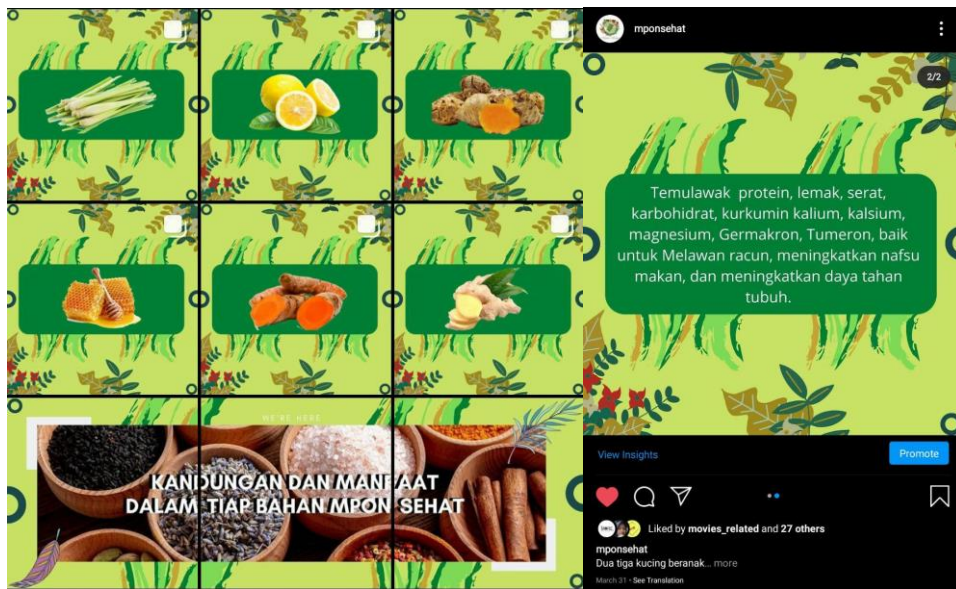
WE'RE HERE

KANDUNGAN DAN MANFAAT
DALAM TIAP BAHAN MPON SEHAT

mponsehat

2/2

Temulawak protein, lemak, serat, karbohidrat, kurkumin kalium, kalsium, magnesium, Germakron, Tumeron, baik untuk Melawan racun, meningkatkan nafsu makan, dan meningkatkan daya tahan tubuh.

View Insights

Promote

Liked by movies_related and 27 others

mponsehat
Dua tiga kucing beranak... more

March 31 • See Translation